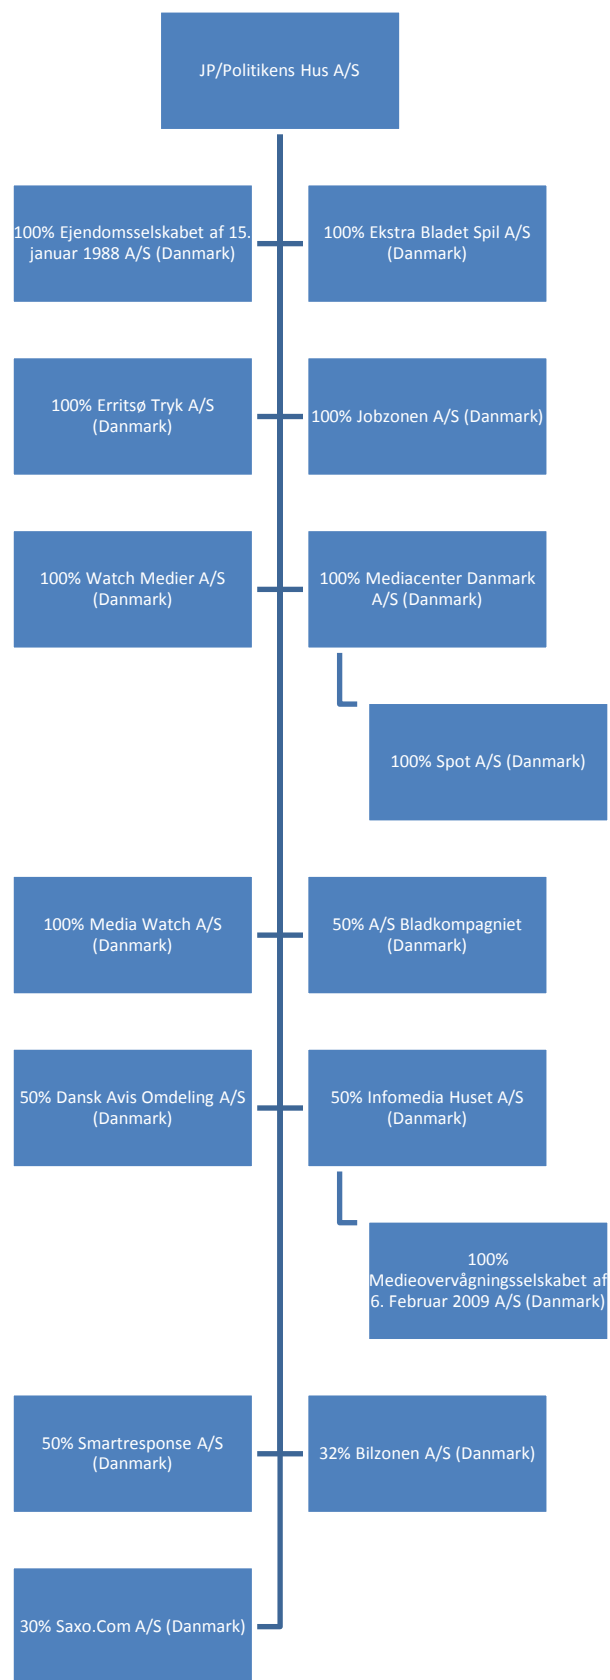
JP/Politikens Hus A/S

100% Ejendomsselskabet af 15. januar 1988 A/S (Danmark)

100% Ekstra Bladet Spil A/S (Danmark)

100% Erritsø Tryk A/S (Danmark)

100% Jobzonen A/S (Danmark)

100% Watch Medier A/S (Danmark)

100% Mediacenter Danmark A/S (Danmark)

100% Spot A/S (Danmark)

100% Media Watch A/S (Danmark)

50% A/S Bladkompagniet (Danmark)

50% Dansk Avis Omdeling A/S (Danmark)

50% Infomedia Huset A/S (Danmark)

100% Medieovervågningsselskabet af 6. Februar 2009 A/S (Danmark)

50% Smartresponse A/S (Danmark)

32% Bilzonen A/S (Danmark)

30% Saxo.Com A/S (Danmark)